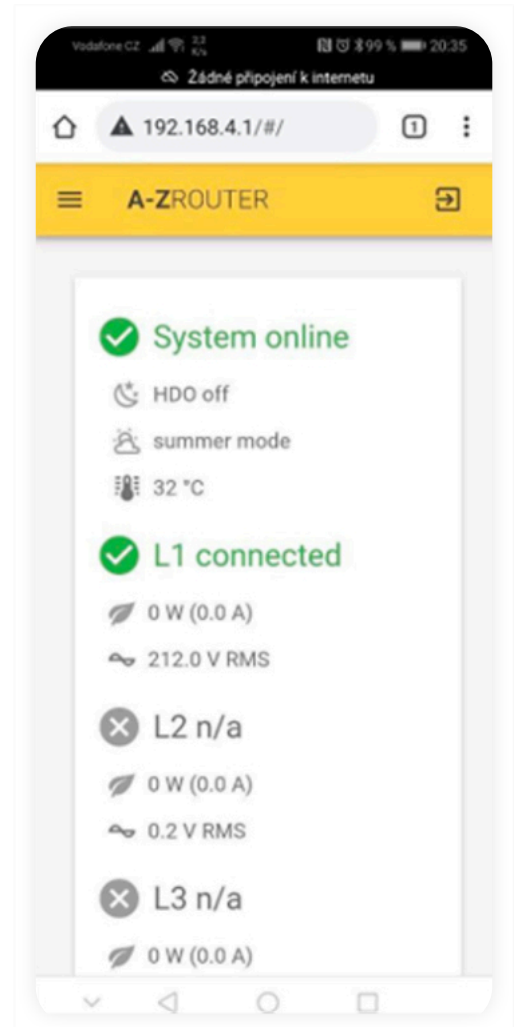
Vodafone CZ 2,3 K/s 99 % 20:35
Žádné připojení k internetu

192.168.4.1/#/

1

A-ZROUTER

System online

HDO off

summer mode

32 °C

L1 connected

0 W (0.0 A)

212.0 V RMS

L2 n/a

0 W (0.0 A)

0.2 V RMS

L3 n/a

0 W (0.0 A)